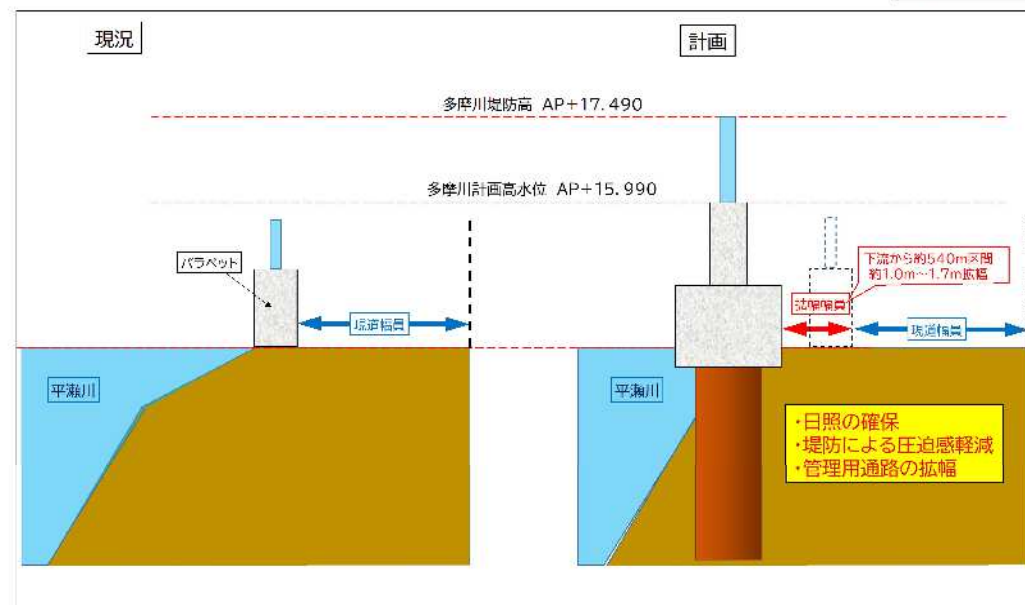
現況

計画

多摩川堤防高 AP+17.490

多摩川計画高水位 AP+15.990

パラペット

現道幅員

下流から約540m区間
約1.0m~1.7m拡幅

拡幅幅員

現道幅員

平瀬川

平瀬川

・日照の確保
・堤防による圧迫感軽減
・管理用通路の拡幅